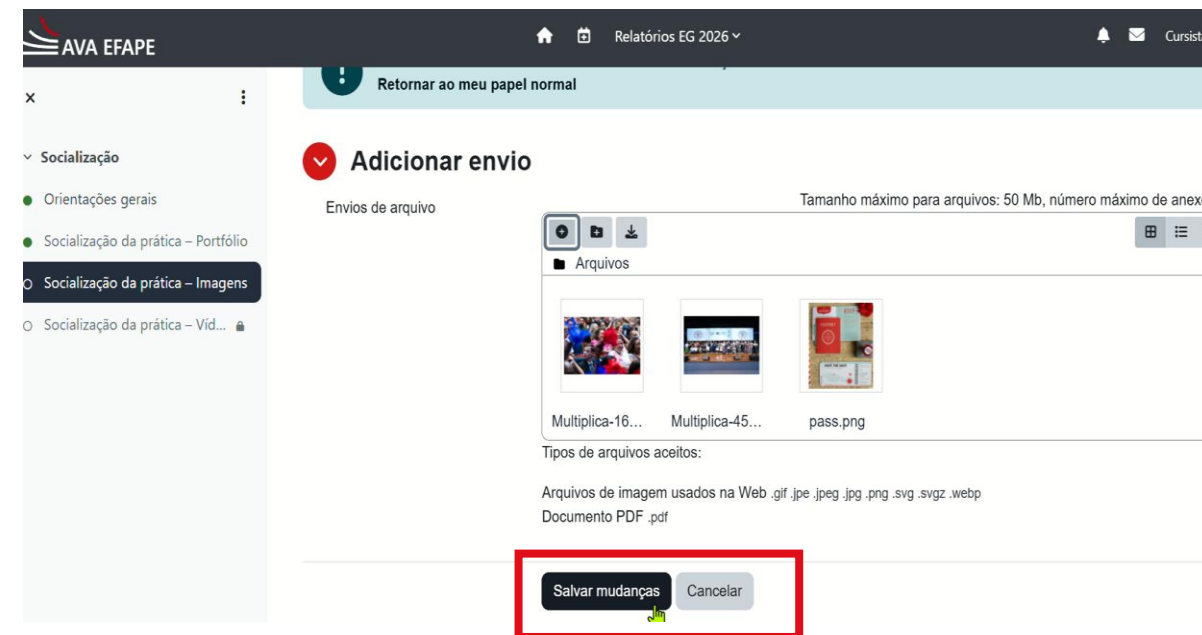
AVA EFAPE

Relatórios EG 2026

Cursist

×

Socialização

Orientações gerais

Socialização da prática – Portfólio

Socialização da prática – Imagens

Socialização da prática – Víd...

Retornar ao meu papel normal

Adicionar envio

Envios de arquivo

Tamanho máximo para arquivos: 50 Mb, número máximo de anex

Arquivos

Multiplica-16...

Multiplica-45...

pass.png

Tipos de arquivos aceitos:

Arquivos de imagem usados na Web .gif .jpe .jpeg .jpg .png .svg .svgz .webp

Documento PDF .pdf

Salvar mudanças

Cancelar